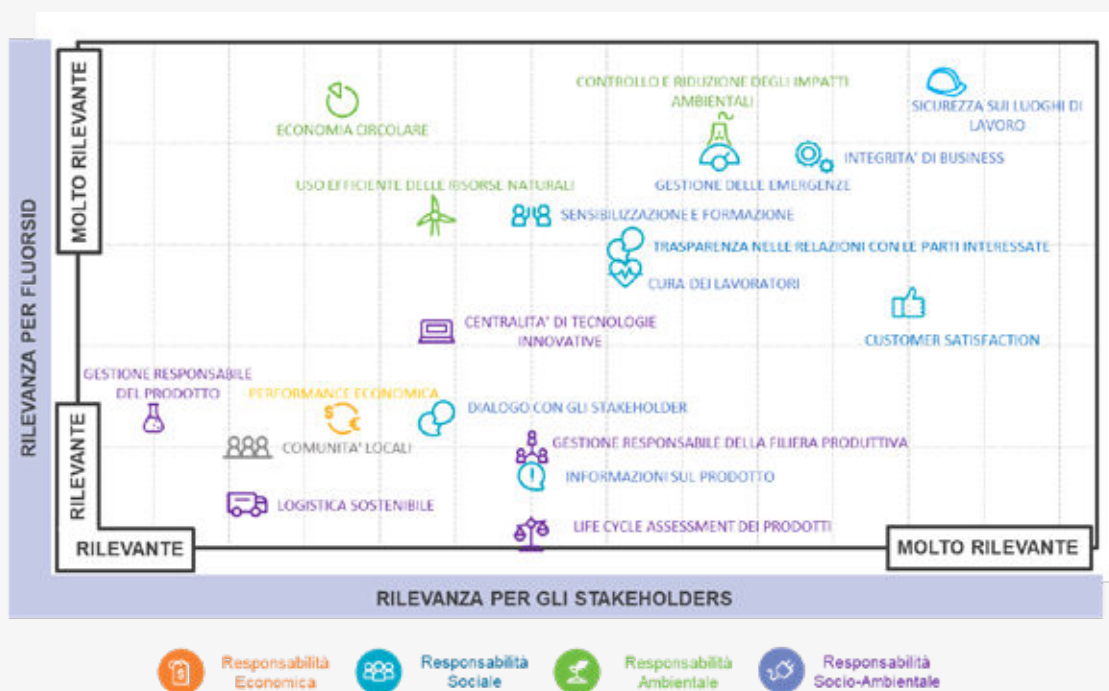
RILEVANZA PER FLUORSID

MOLTO RILEVANTE

RILEVANTE

ECONOMIA CIRCOLARE

CONTROLLO E RIDUZIONE DEGLI IMPATTI AMBIENTALI

SICUREZZA SUI LUOGHI DI LAVORO

INTEGRITA' DI BUSINESS

GESTIONE DELLE EMERGENZE

USO EFFICIENTE DELLE RISORSE NATURALI

SENSIBILIZZAZIONE E FORMAZIONE

TRASPARENZA NELLE RELAZIONI CON LE PARTI INTERESSATE

CURA DEI LAVORATORI

CENTRALITA' DI TECNOLOGIE INNOVATIVE

CUSTOMER SATISFACTION

GESTIONE RESPONSABILE DEL PRODOTTO

PERFORMANCE ECONOMICA

DIALOGO CON GLI STAKEHOLDER

COMUNITA' LOCALI

GESTIONE RESPONSABILE DELLA FILIERA PRODUTTIVA

INFORMAZIONI SUL PRODOTTO

LOGISTICA SOSTENIBILE

LIFE CYCLE ASSESSMENT DEI PRODOTTI

RILEVANTE

MOLTO RILEVANTE

RILEVANZA PER GLI STAKEHOLDERS

Responsabilità Economica

Responsabilità Sociale

Responsabilità Ambientale

Responsabilità Socio-Ambientale